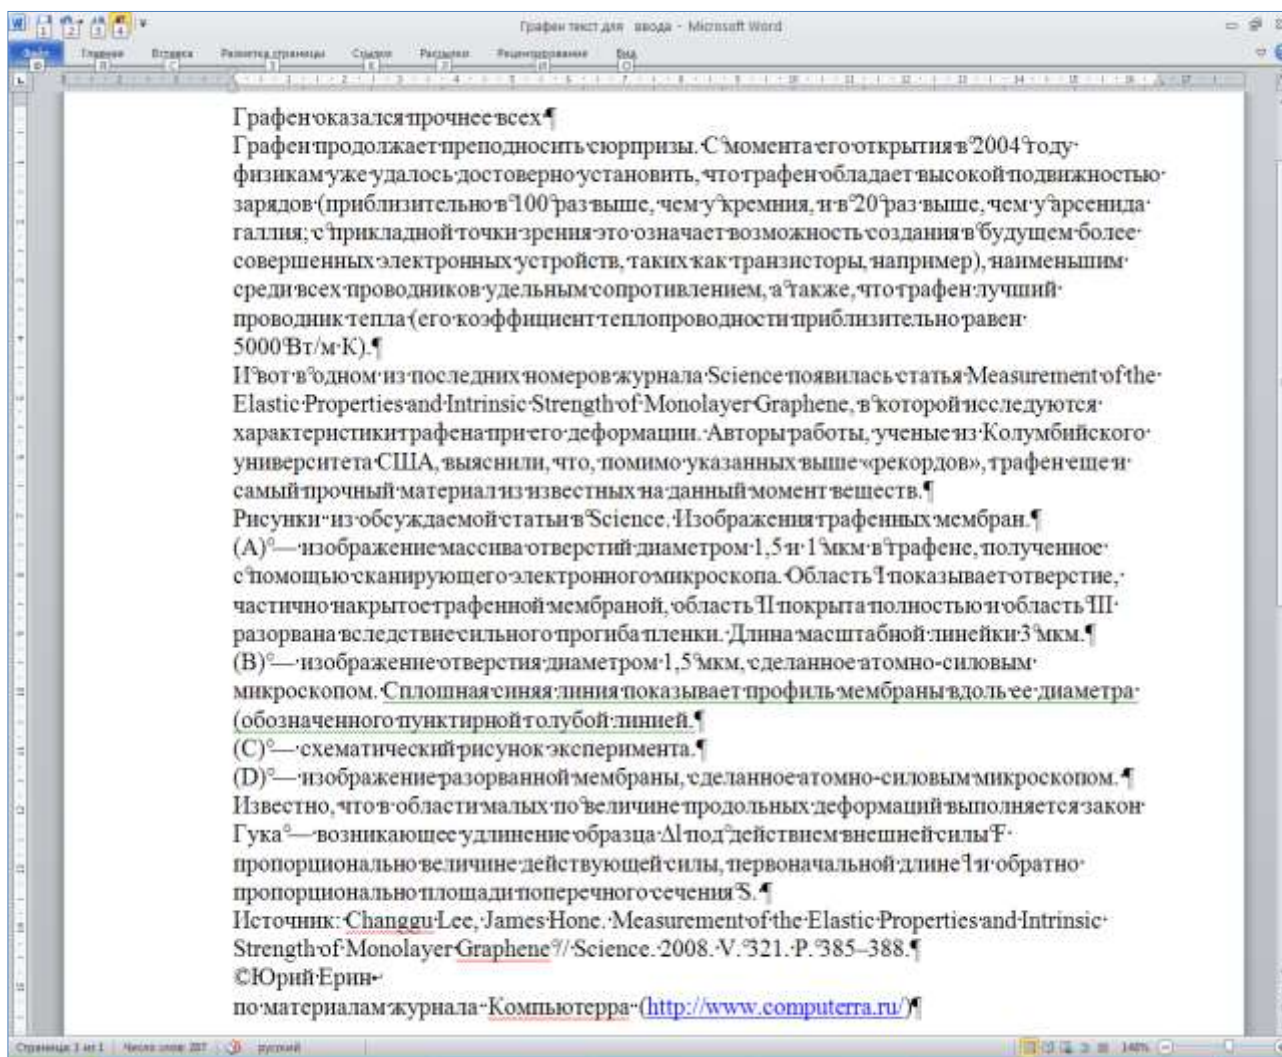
Графен текст для ввода - Microsoft Word

Файл Главная Вставка Разметка страницы Ссылки Рассылки Рецензирование Вид

Графен оказался прочнее всех¶

Графен продолжает преподносить сюрпризы. С момента его открытия в 2004 году физикам уже удалось достоверно установить, что графен обладает высокой подвижностью зарядов (приблизительно в 100 раз выше, чем у кремния, и в 20 раз выше, чем у арсенида галлия; с прикладной точки зрения это означает возможность создания в будущем более совершенных электронных устройств, таких как транзисторы, например), наименьшим среди всех проводников удельным сопротивлением, а также, что графен лучший проводник тепла (его коэффициент теплопроводности приблизительно равен 5000 Вт/м·К).¶

И вот в одном из последних номеров журнала Science появилась статья Measurement of the Elastic Properties and Intrinsic Strength of Monolayer Graphene, в которой исследуются характеристики графена при его деформации. Авторы работы, ученые из Колумбийского университета США, выяснили, что, помимо указанных выше «рекордов», графен еще и самый прочный материал из известных на данный момент веществ.¶

Рисунки из обсуждаемой статьи в Science. Изображения графеных мембран.¶

(A) — изображение массива отверстий диаметром 1,5 и 1 мкм в графене, полученное с помощью сканирующего электронного микроскопа. Область I показывает отверстие, частично накрытое графенной мембраной, область II покрыта полностью и область III разорвана вследствие сильного прогиба пленки. Длина масштабной линейки 3 мкм.¶

(B) — изображение отверстия диаметром 1,5 мкм, сделанное атомно-силовым микроскопом. Сплошная синяя линия показывает профиль мембраны вдоль ее диаметра (обозначенного пунктирной голубой линией.¶

(C) — схематический рисунок эксперимента.¶

(D) — изображение разорванной мембраны, сделанное атомно-силовым микроскопом.¶

Известно, что в области малых по величине продольных деформаций выполняется закон Гука — возникающее удлинение образца Δl под действием внешней силы F пропорционально величине действующей силы, первоначальной длине l и обратно пропорционально площади поперечного сечения S.¶

Источник: Changgu Lee, James Hone. Measurement of the Elastic Properties and Intrinsic Strength of Monolayer Graphene // Science. 2008. V. 321. P. 385–388.¶

©Юрий Ерин

по материалам журнала Компьютерра (http://www.computerra.ru/)¶

Страница: 1 из 1 Число слов: 287 русский 140%